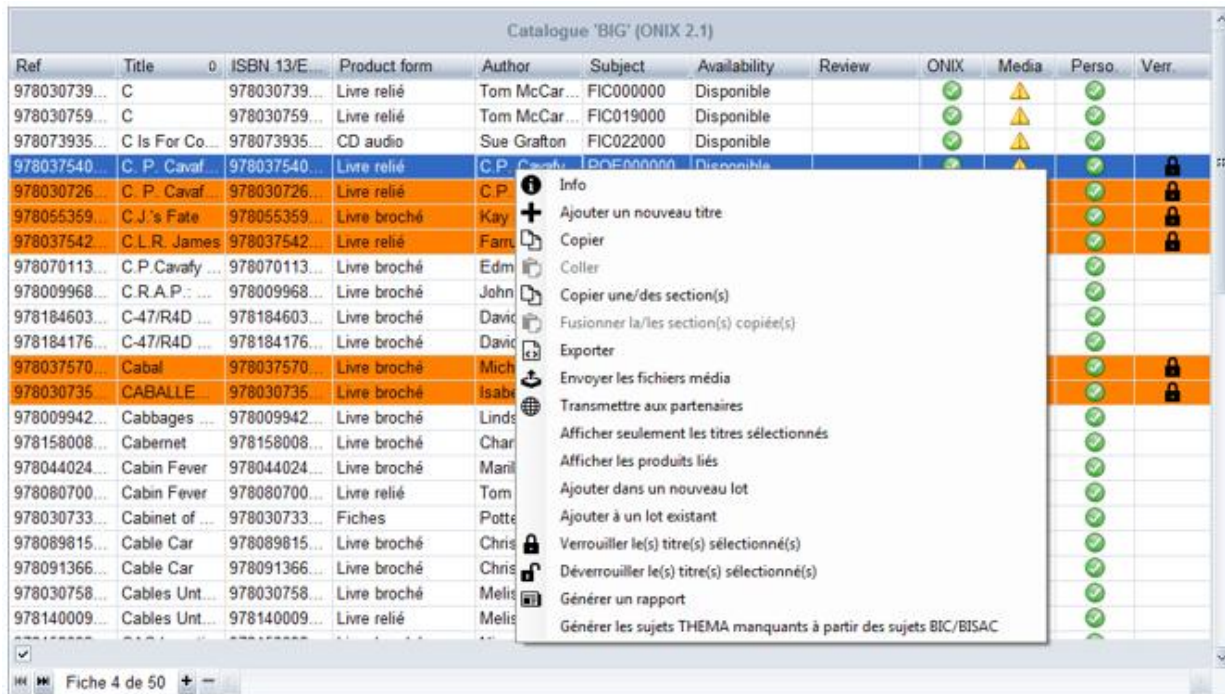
Catalogue 'BIG' (ONIX 2.1)

| Ref | Title | ISBN 13/E... | Product form | Author | Subject | Availability | Review | ONIX | Media | Perso. | Verr. |
|---|---|---|---|---|---|---|---|---|---|---|---|
| 978030739... | C | 978030739... | Livre relié | Tom McCar... | FIC000000 | Disponible | | | | | |
| 978030759... | C | 978030759... | Livre relié | Tom McCar... | FIC019000 | Disponible | | | | | |
| 978073935... | C Is For Co... | 978073935... | CD audio | Sue Grafton | FIC022000 | Disponible | | | | | |
| 978037540... | C. P. Cavaf... | 978037540... | Livre relié | C.P. Cavafy | POE000000 | Disponible | | | | | |
| 978030726... | C. P. Cavaf... | 978030726... | Livre relié | C.P. | | | | | | | |
| 978055359... | C.J.'s Fate | 978055359... | Livre broché | Kay | | | | | | | |
| 978037542... | C.L.R. James | 978037542... | Livre relié | Farru | | | | | | | |
| 978070113... | C.P.Cavafy ... | 978070113... | Livre broché | Edm | | | | | | | |
| 978009968... | C.R.A.P.: ... | 978009968... | Livre broché | John | | | | | | | |
| 978184603... | C-47/R4D ... | 978184603... | Livre broché | Davic | | | | | | | |
| 978184176... | C-47/R4D ... | 978184176... | Livre broché | Davic | | | | | | | |
| 978037570... | Cabal | 978037570... | Livre broché | Mich | | | | | | | |
| 978030735... | CABALLE... | 978030735... | Livre broché | Isabe | | | | | | | |
| 978009942... | Cabbages ... | 978009942... | Livre broché | Linds | | | | | | | |
| 978158008... | Cabernet | 978158008... | Livre broché | Char | | | | | | | |
| 978044024... | Cabin Fever | 978044024... | Livre broché | Maril | | | | | | | |
| 978080700... | Cabin Fever | 978080700... | Livre relié | Tom | | | | | | | |
| 978030733... | Cabinet of ... | 978030733... | Fiches | Potte | | | | | | | |
| 978089815... | Cable Car | 978089815... | Livre broché | Chris | | | | | | | |
| 978091366... | Cable Car | 978091366... | Livre broché | Chris | | | | | | | |
| 978030758... | Cables Unt... | 978030758... | Livre broché | Melis | | | | | | | |
| 978140009... | Cables Unt... | 978140009... | Livre relié | Melis | | | | | | | |

Info
Ajouter un nouveau titre
Copier
Coller
Copier une/des section(s)
Fusionner la/les section(s) copiée(s)
Exporter
Envoyer les fichiers média
Transmettre aux partenaires
Afficher seulement les titres sélectionnés
Afficher les produits liés
Ajouter dans un nouveau lot
Ajouter à un lot existant
Verrouiller le(s) titre(s) sélectionné(s)
Déverrouiller le(s) titre(s) sélectionné(s)
Générer un rapport
Générer les sujets THEMA manquants à partir des sujets BIC/BISAC

Fiche 4 de 50 + −